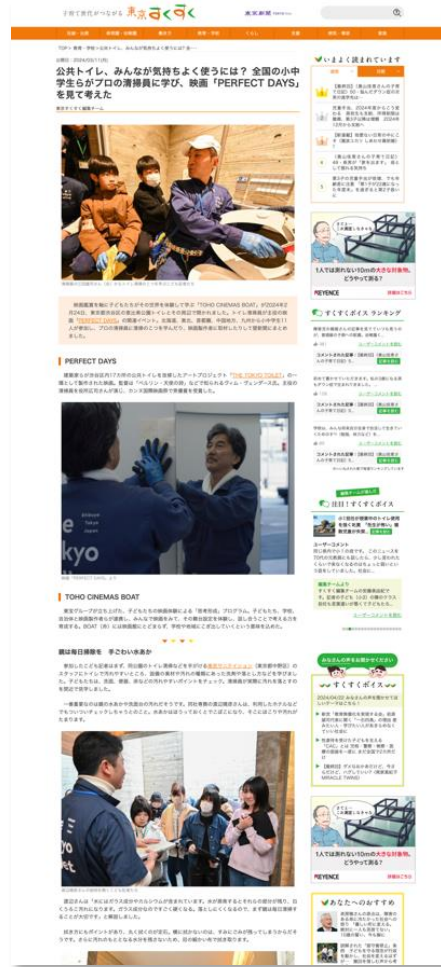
東京すくすく

公共トイレ、みんなが気持ちよく使うには？ 全国の小中学生らがプロの清掃員に学び、映画「PERFECT DAYS」を見て考えた

PERFECT DAYS

TOHO CINEMAS BOAT

いま よく読まれています

すくすくボイス ランキング

1人では測れない10mの大きな対象物、どうやって測る？

KEYENCE

注目！すくすくボイス

みなさんの声をお聞かせください

1人では測れない10mの大きな対象物、どうやって測る？

KEYENCE

あなたへのおすすめ

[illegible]